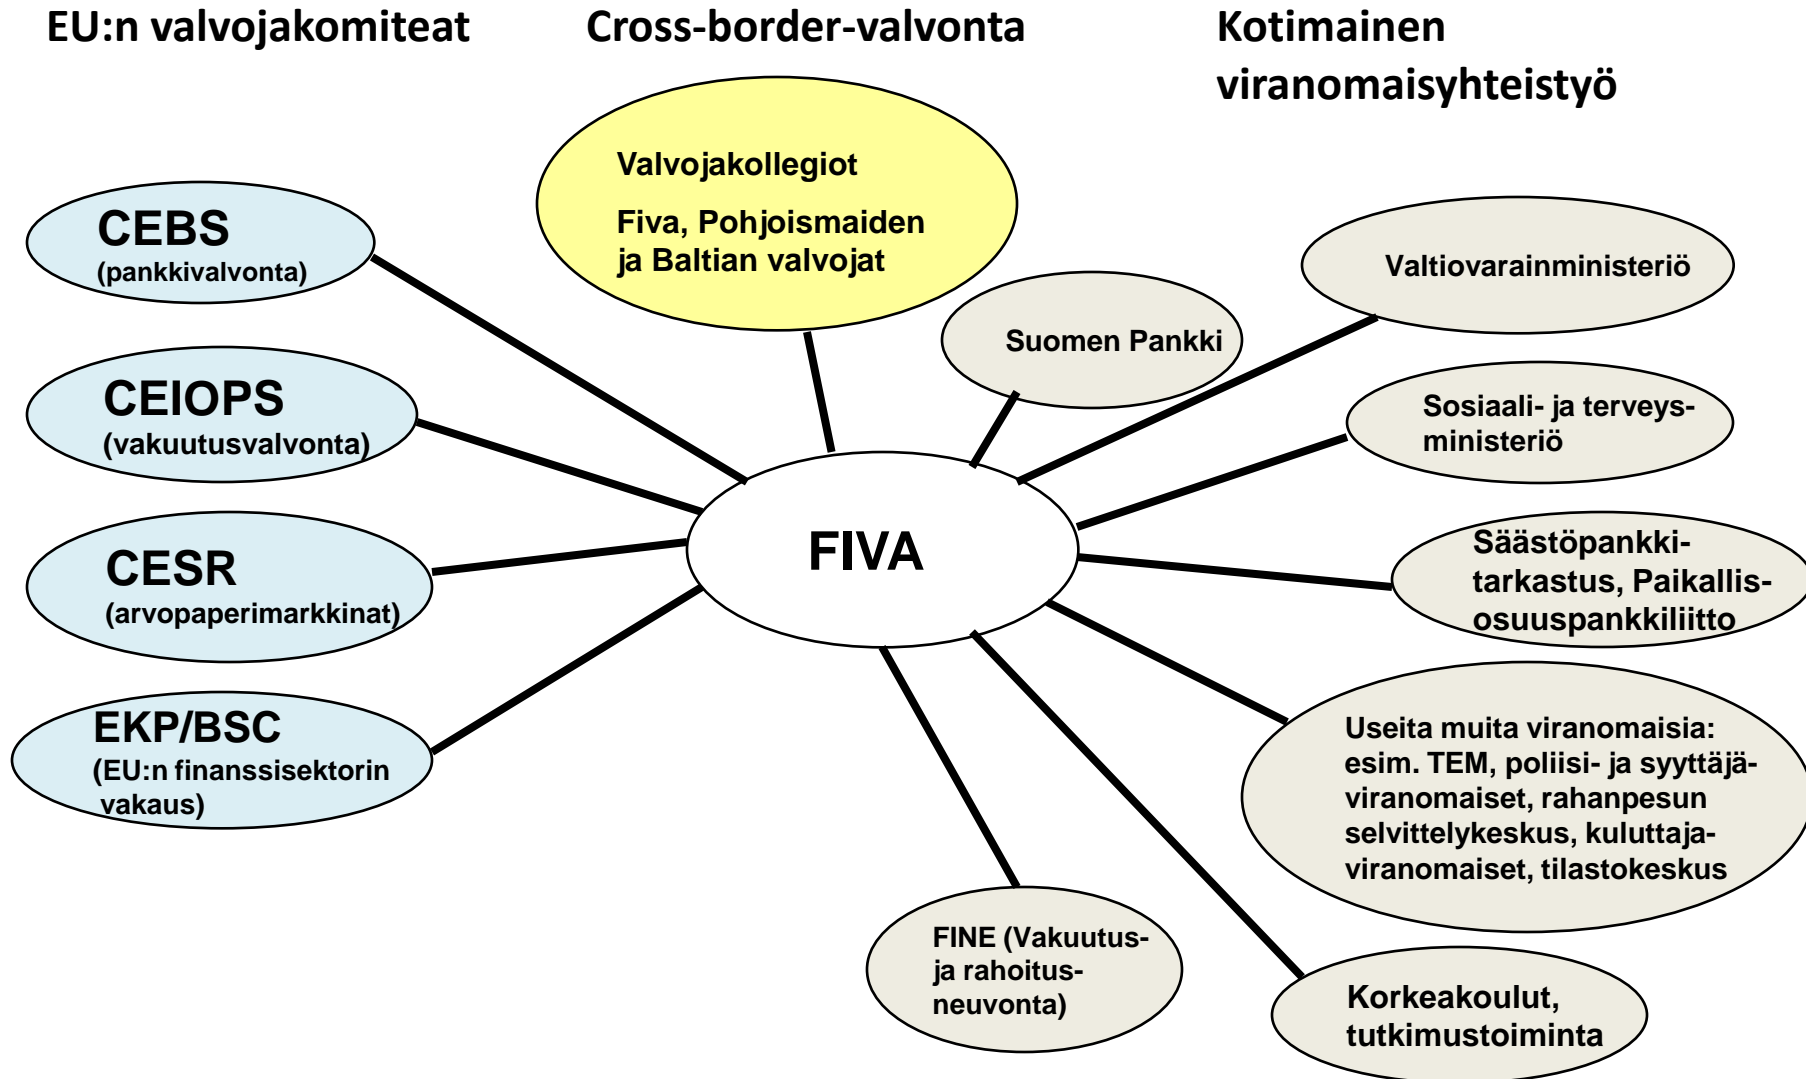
EU:n valvojakomiteat

Cross-border-valvonta

Kotimainen viranomaisyhteistyö

Valvojakollegiot

Fiva, Pohjoismaiden ja Baltian valvojat

CEBS
(pankkivalvonta)

Valtiovarainministeriö

Suomen Pankki

CEIOPS
(vakuutusvalvonta)

Sosiaali- ja terveysministeriö

FIVA

CESR
(arvopaperimarkkinat)

Säästöpankkitarkastus, Paikallisosuuspankkiliitto

EKP/BSC
(EU:n finanssisektorin vakaus)

Useita muita viranomaisia: esim. TEM, poliisi- ja syyttäjäviranomaiset, rahanpesun selvittelykeskus, kuluttajaviranomaiset, tilastokeskus

FINE (Vakuutus- ja rahoitusneuvonta)

Korkeakoulut, tutkimustoiminta